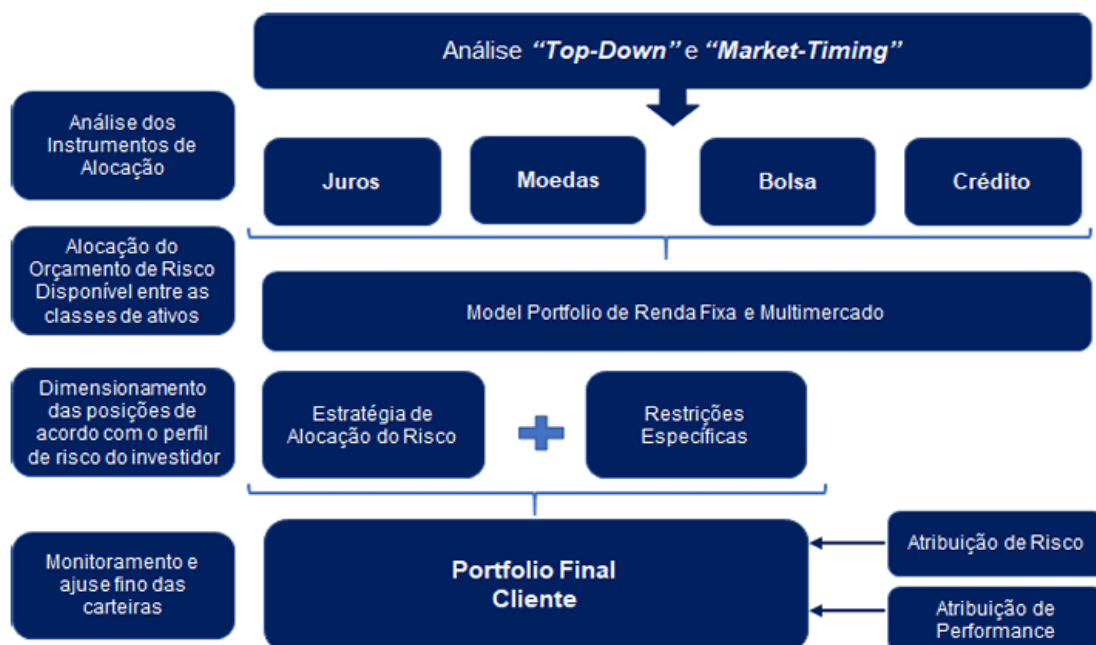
Análise *“Top-Down”* e *“Market-Timing”*

Análise dos Instrumentos de Alocação

Juros

Moedas

Bolsa

Crédito

Alocação do Orçamento de Risco Disponível entre as classes de ativos

Model Portfolio de Renda Fixa e Multimercado

Dimensionamento das posições de acordo com o perfil de risco do investidor

Estratégia de Alocação do Risco

Restrições Específicas

Monitoramento e ajuse fino das carteiras

Portfolio Final Cliente

Atribuição de Risco

Atribuição de Performance